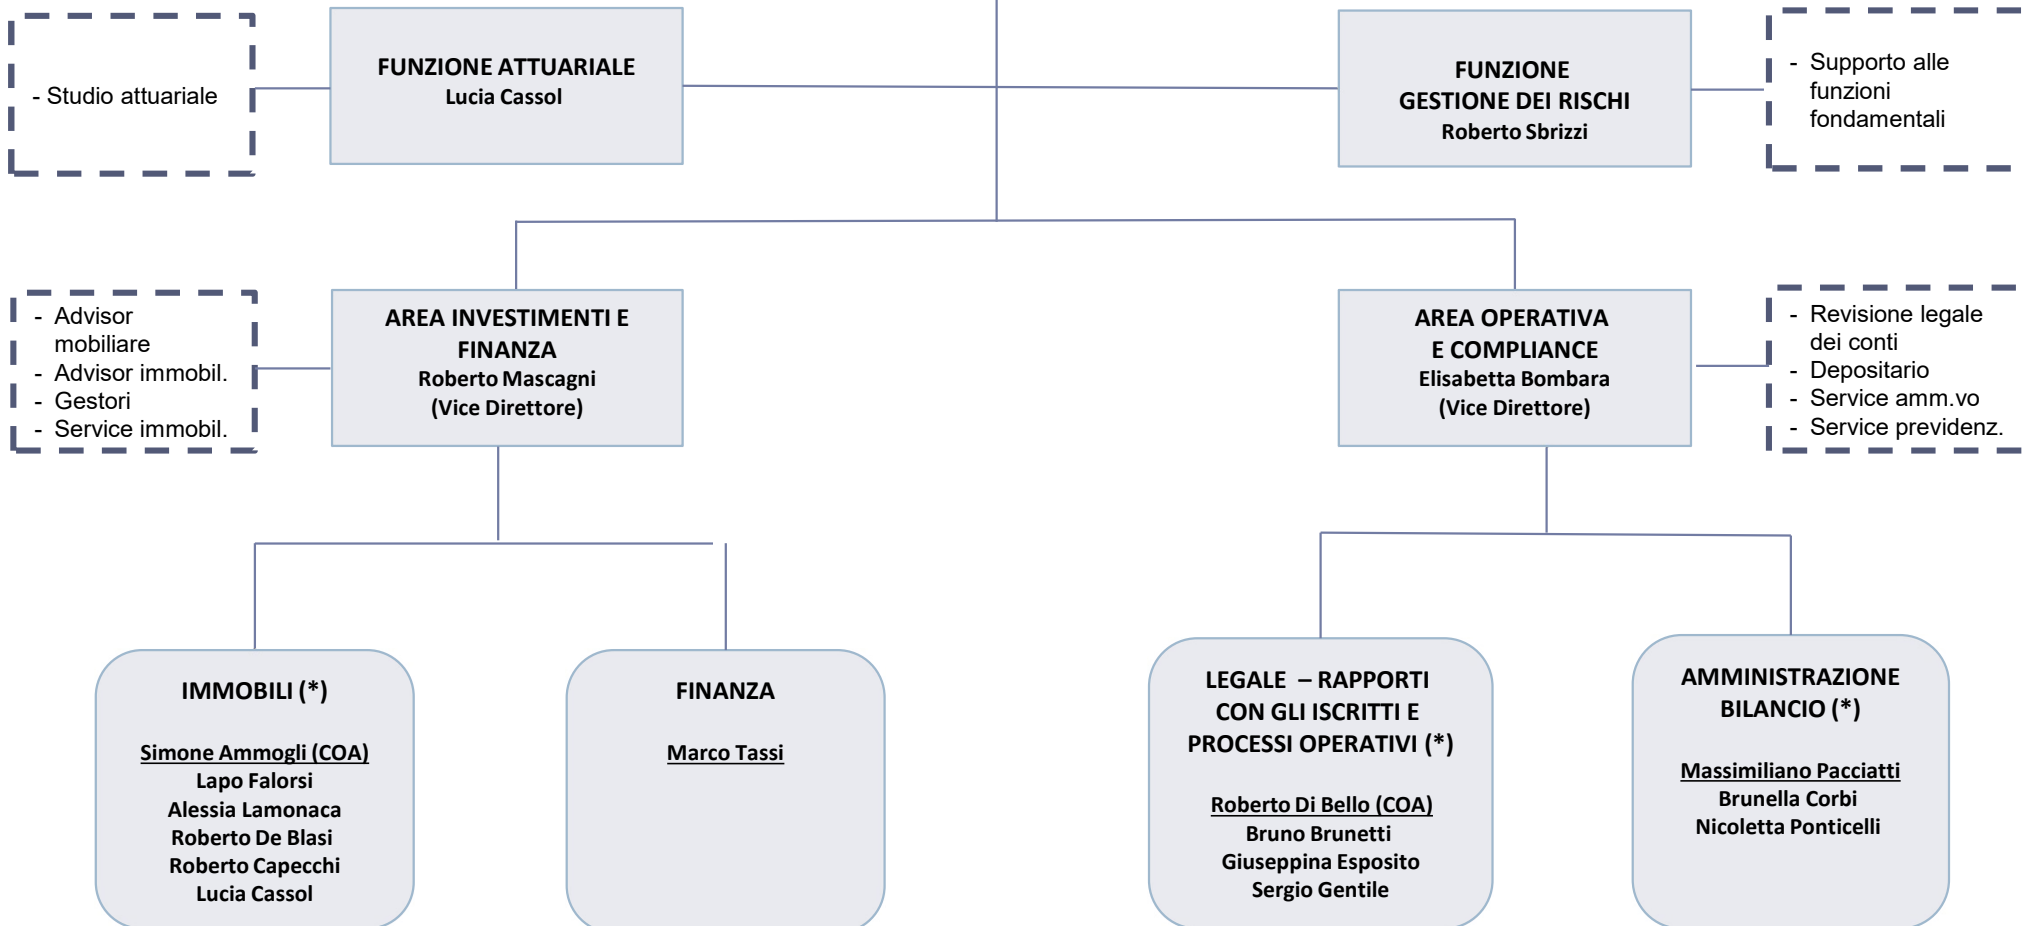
- Studio attuariale

FUNZIONE ATTUARIALE
Lucia Cassol

FUNZIONE
GESTIONE DEI RISCHI
Roberto Sbrizzi

- Supporto alle funzioni fondamentali

- Advisor mobiliare
- Advisor immobil.
- Gestori
- Service immobil.

AREA INVESTIMENTI E FINANZA
Roberto Mascagni
(Vice Direttore)

AREA OPERATIVA
E COMPLIANCE
Elisabetta Bombara
(Vice Direttore)

- Revisione legale dei conti
- Depositario
- Service amm.vo
- Service previdenz.

IMMOBILI (*)

Simone Ammogli (COA)
Lapo Falorsi
Alessia Lamonaca
Roberto De Blasi
Roberto Capecchi
Lucia Cassol

FINANZA

Marco Tassi

LEGALE – RAPPORTI CON GLI ISCRITTI E PROCESSI OPERATIVI (*)

Roberto Di Bello (COA)
Bruno Brunetti
Giuseppina Esposito
Sergio Gentile

AMMINISTRAZIONE
BILANCIO (*)

Massimiliano Pacciatti
Brunella Corbi
Nicoletta Ponticelli